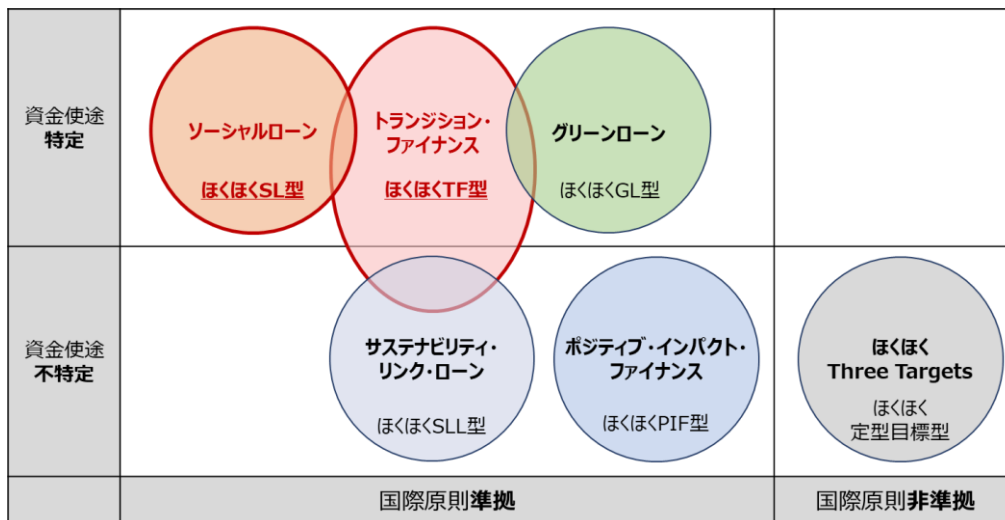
資金使途
特定

ソーシャルローン

ほくほくSL型

トランジション・
ファイナンス

ほくほくTF型

グリーンローン

ほくほくGL型

資金使途
不特定

サステナビリティ・
リンク・ローン

ほくほくSLL型

ポジティブ・インパクト・
ファイナンス

ほくほくPIF型

ほくほく
Three Targets

ほくほく
定型目標型

国際原則準拠

国際原則非準拠